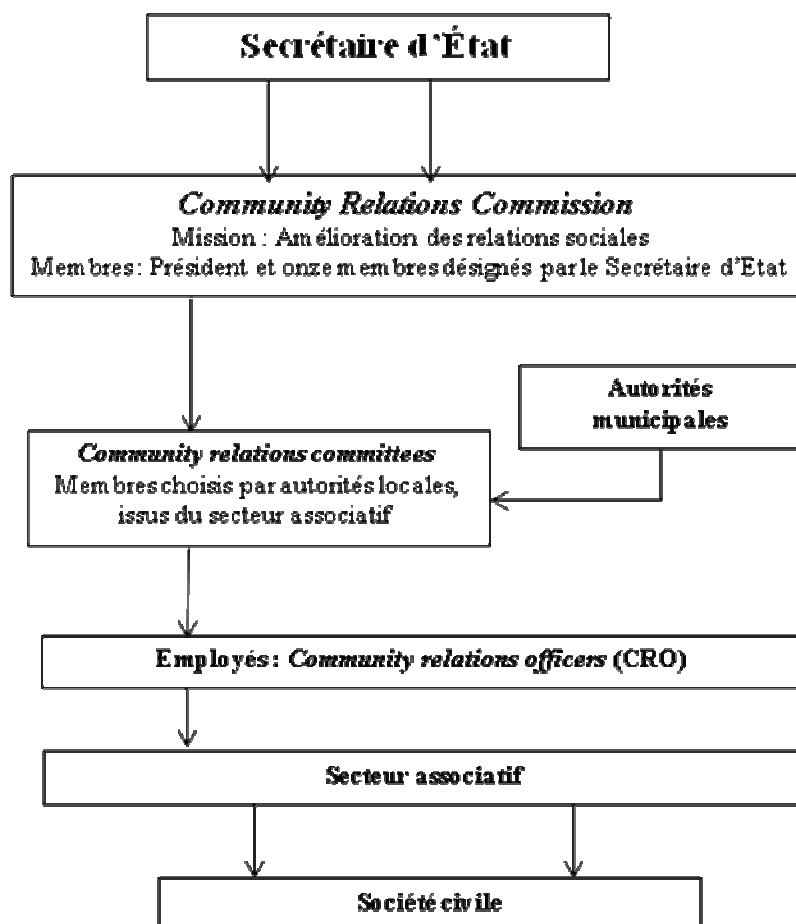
Secrétaire d'État

Community Relations Commission
Mission : Amélioration des relations sociales
Membres: Président et onze membres désignés par le Secrétaire d'Etat

Autorités municipales

Community relations committees
Membres choisis par autorités locales, issus du secteur associatif

Employés: Community relations officers (CRO)

Secteur associatif

Société civile